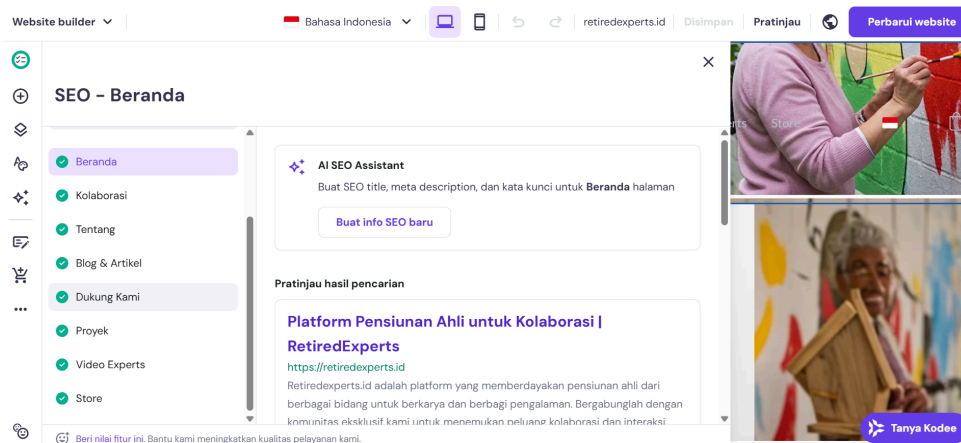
Website builder

Bahasa Indonesia

retiredexperts.id Disimpan Pratinjau Perbarui website

SEO - Beranda

Beranda
Kolaborasi
Tentang
Blog & Artikel
Dukung Kami
Proyek
Video Experts
Store

AI SEO Assistant

Buat SEO title, meta description, dan kata kunci untuk **Beranda** halaman

Buat info SEO baru

Pratinjau hasil pencarian

Platform Pensiunan Ahli untuk Kolaborasi | RetiredExperts

https://retiredexperts.id

Retiredexperts.id adalah platform yang memberdayakan pensiunan ahli dari berbagai bidang untuk berkarya dan berbagi pengalaman. Bergabunglah dengan komunitas eksklusif kami untuk menemukan peluang kolaborasi dan interaksi

Beri nilai fitur ini. Bantu kami meningkatkan kualitas pelayanan kami.

Tanya Kodee